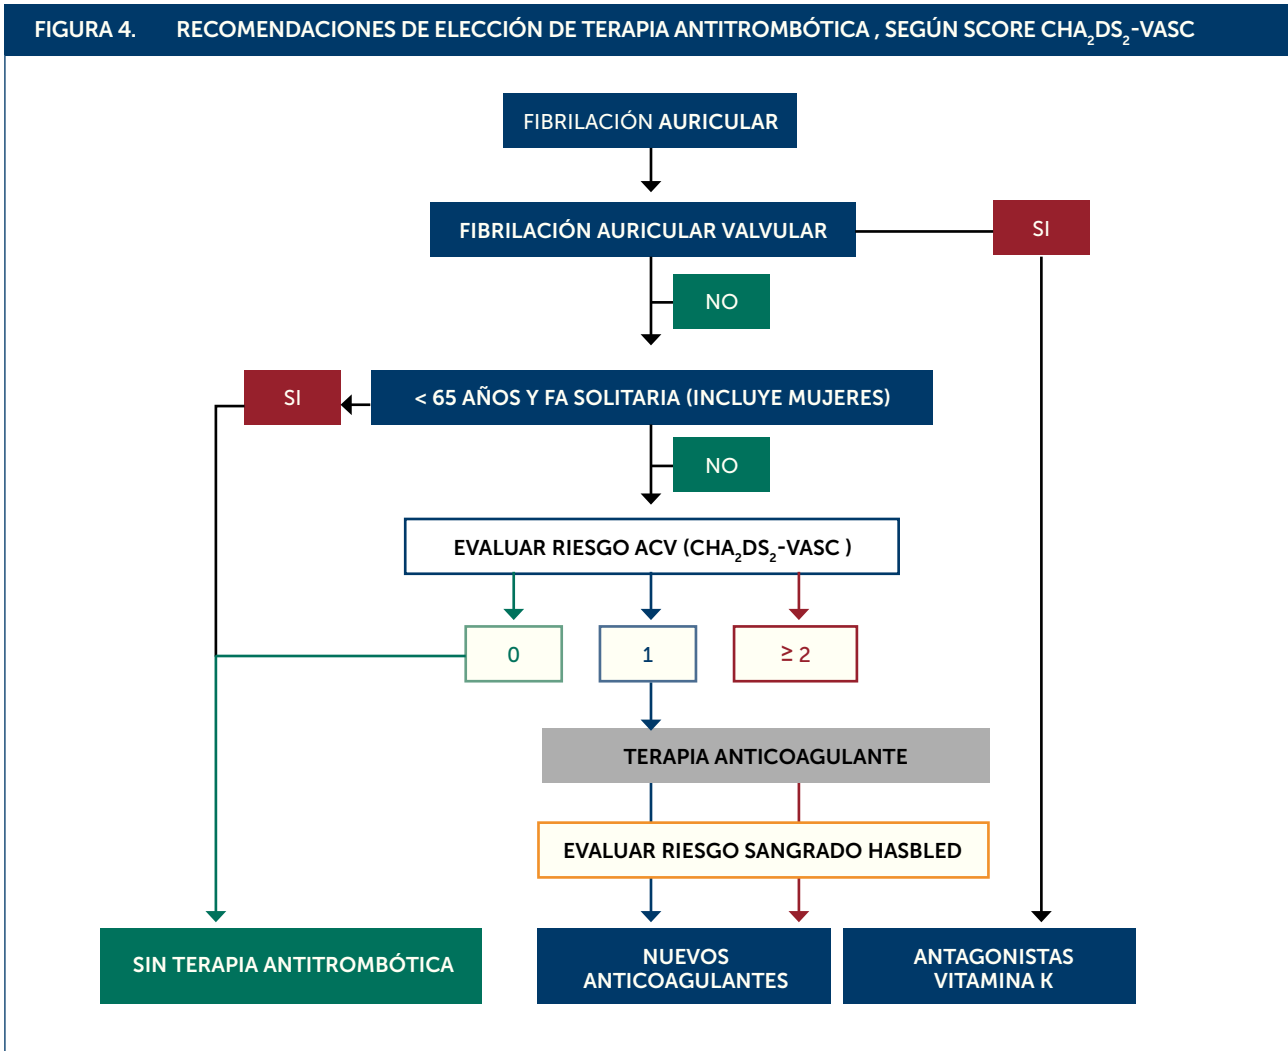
FIGURA 4. RECOMENDACIONES DE ELECCIÓN DE TERAPIA ANTITROMBÓTICA , SEGÚN SCORE $CHA_2DS_2$-VASC

FIBRILACIÓN AURICULAR

FIBRILACIÓN AURICULAR VALVULAR

SI

NO

SI

< 65 AÑOS Y FA SOLITARIA (INCLUYE MUJERES)

NO

EVALUAR RIESGO ACV ($CHA_2DS_2$-VASC )

0

1

$\geq 2$

TERAPIA ANTICOAGULANTE

EVALUAR RIESGO SANGRADO HASBLED

SIN TERAPIA ANTITROMBÓTICA

NUEVOS ANTICOAGULANTES

ANTAGONISTAS VITAMINA K